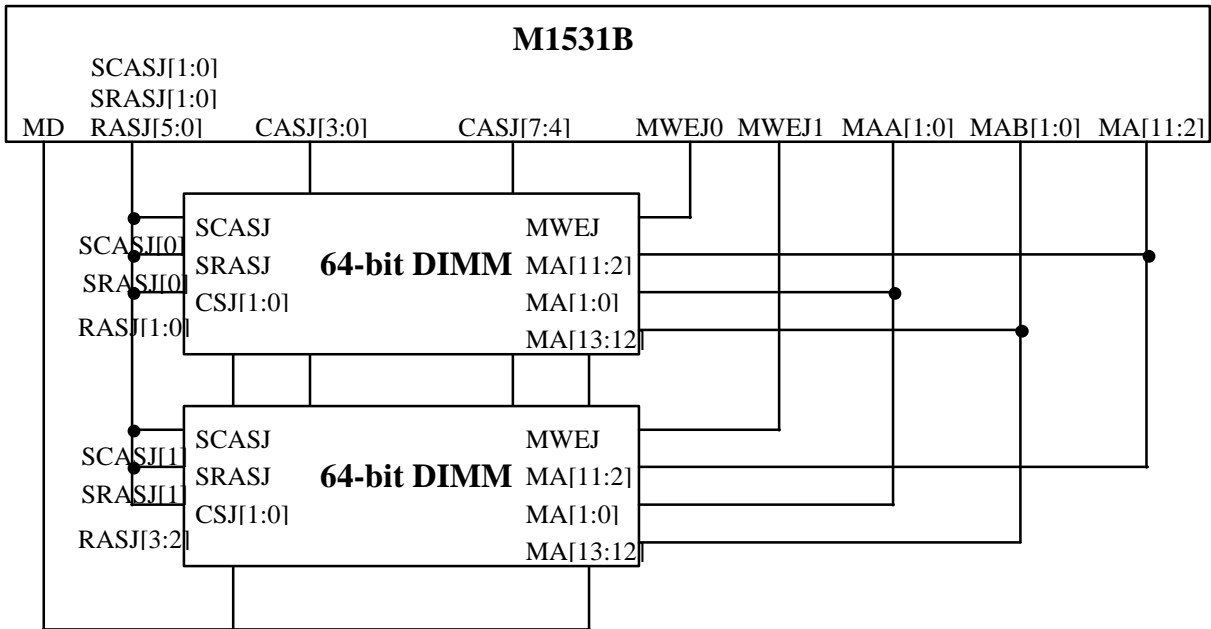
M1531B

SCASJ[1:0]
SRASJ[1:0]
MD RASJ[5:0] CASJ[3:0] CASJ[7:4] MWEJ0 MWEJ1 MAA[1:0] MAB[1:0] MA[11:2]

SCASJ
SRASJ
CSJ[1:0]
64-bit DIMM
MWEJ
MA[11:2]
MA[1:0]
MA[13:12]
SCASJ[0]
SRASJ[0]
RASJ[1:0]

SCASJ
SRASJ
CSJ[1:0]
64-bit DIMM
MWEJ
MA[11:2]
MA[1:0]
MA[13:12]
SCASJ[1]
SRASJ[1]
RASJ[3:2]